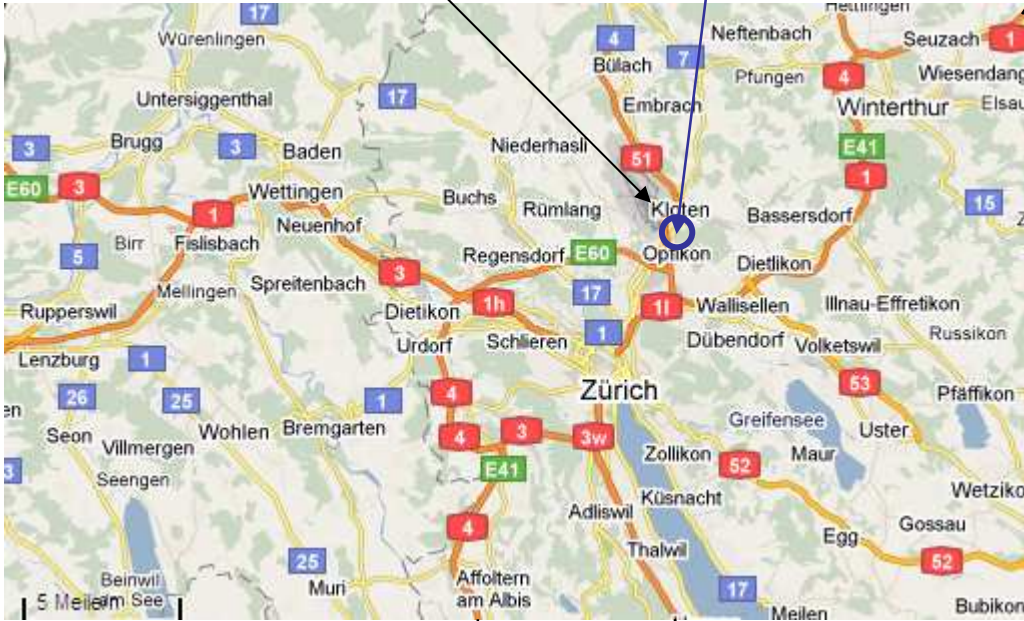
17
Würenlingen
4
7
Neftenbach
Hettingen
Seuzach
1
Bülach
Pfungen
4
Wiesendang
Untersiggenthal
17
Embrach
Winterthur
Elsau
3
Brugg
3
Baden
Niederhasli
51
E41
E60
3
Wettingen
Buchs
1
1
Rümlang
Kloten
Bassersdorf
15
Neuenhof
Birr
Fislisbach
5
Regensdorf
E60
Opfikon
Dietlikon
3
Spreitenbach
Mellingen
17
Wallisellen
Illnau-Effretikon
Rupperswil
Dietikon
1h
1l
Russikon
1
Lenzburg
Urdorf
Schlieren
Dübendorf
Volketswil
1
Zürich
53
Pfäffikon
26
25
4
1
Greifensee
Seon
Wohlen
Bremgarten
3
Uster
4
3w
Villmergen
Zollikon
52
Maur
E41
Seengen
Küsnacht
Wetzikon
Adliswil
4
Gossau
Egg
Thalwil
25
52
Beinwil am See
5 Meilen
Muri
Affoltern am Albis
17
Meilen
Bubikon